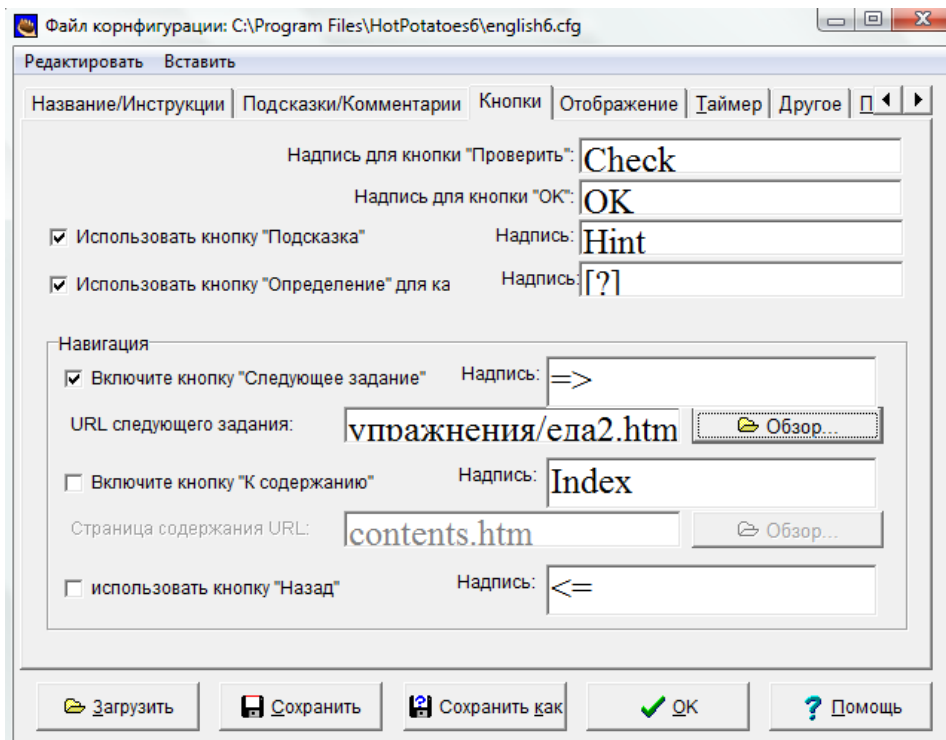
Файл корнфигурации: C:\Program Files\HotPotatoes6\english6.cfg

Редактировать Вставить

Название/Инструкции | Подсказки/Комментарии | Кнопки | Отображение | Таймер | Другое | П

Надпись для кнопки "Проверить": Check

Надпись для кнопки "ОК": OK

☑ Использовать кнопку "Подсказка" Надпись: Hint

☑ Использовать кнопку "Определение" для ка Надпись: [?]

Навигация

☑ Включите кнопку "Следующее задание" Надпись: =>

URL следующего задания: упражнения/еда2.htm Обзор...

☐ Включите кнопку "К содержанию" Надпись: Index

Страница содержания URL: contents.htm Обзор...

☐ использовать кнопку "Назад" Надпись: <=

Загрузить | Сохранить | Сохранить как | OK | Помощь